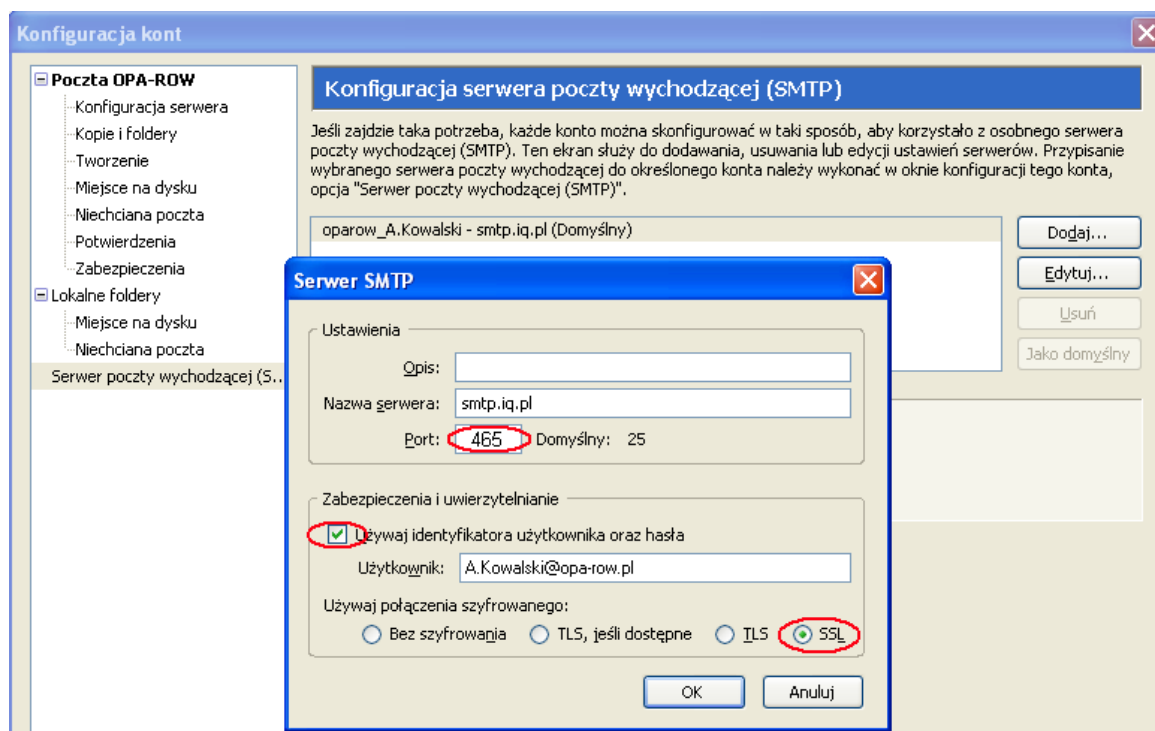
Konfiguracja kont

Poczta OPA-ROW
Konfiguracja serwera
Kopie i foldery
Tworzenie
Miejsce na dysku
Niechciana poczta
Potwierdzenia
Zabezpieczenia
Lokalne foldery
Miejsce na dysku
Niechciana poczta
Serwer poczty wychodzącej (S...

Konfiguracja serwera poczty wychodzącej (SMTP)

Jeśli zajdzie taka potrzeba, każde konto można skonfigurować w taki sposób, aby korzystało z osobnego serwera poczty wychodzącej (SMTP). Ten ekran służy do dodawania, usuwania lub edycji ustawień serwerów. Przypisanie wybranego serwera poczty wychodzącej do określonego konta należy wykonać w oknie konfiguracji tego konta, opcja "Serwer poczty wychodzącej (SMTP)".

oparow_A.Kowalski - smtp.iq.pl (Domyślny)

Dodaj...
Edytuj...
Usuń
Jako domyślny

Serwer SMTP

Ustawienia
Opis:
Nazwa serwera: smtp.iq.pl
Port: 465 Domyślny: 25

Zabezpieczenia i uwierzytelnianie
Używaj identyfikatora użytkownika oraz hasła
Użytkownik: A.Kowalski@opa-row.pl
Używaj połączenia szyfrowanego:
Bez szyfrowania
TLS, jeśli dostępne
TLS
SSL

OK
Anuluj